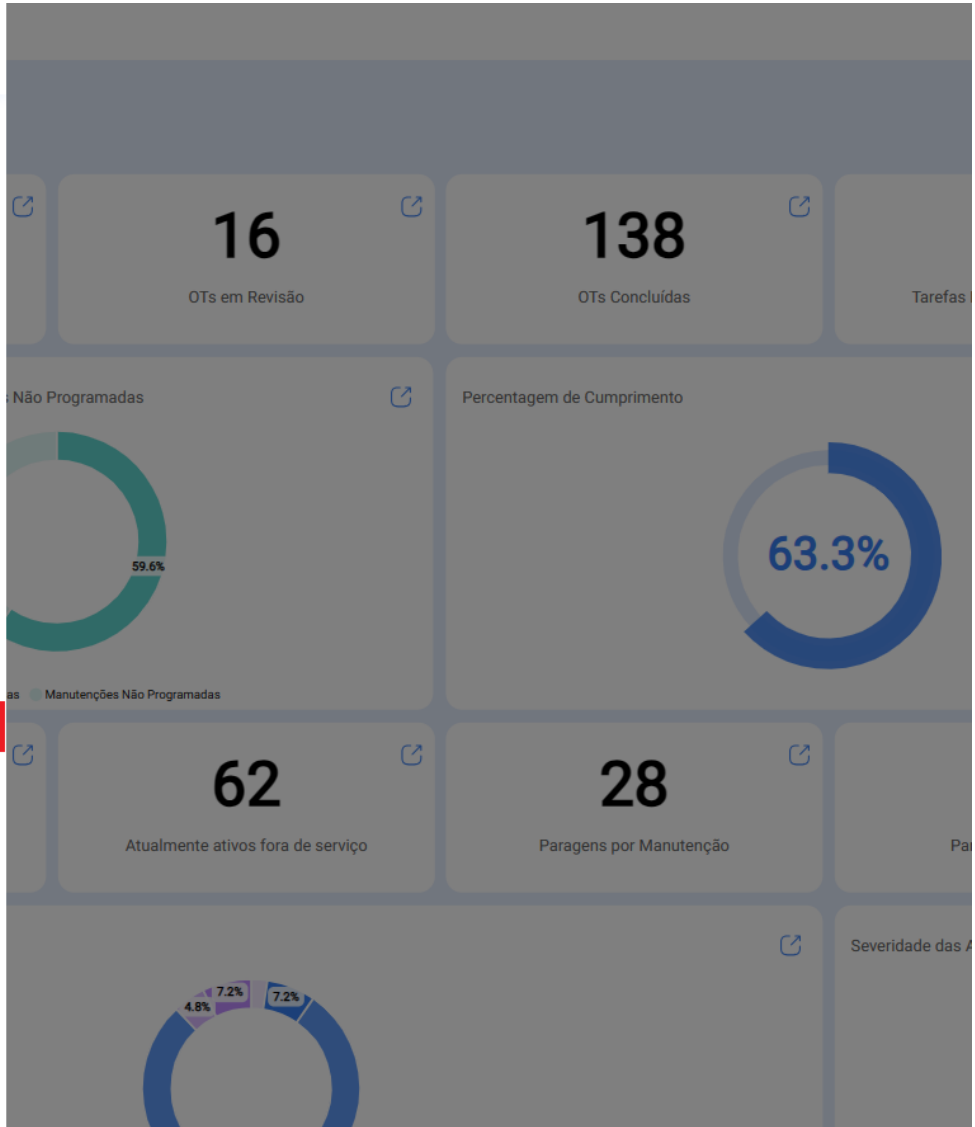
16

OTs em Revisão

138

OTs Concluídas

Tarefas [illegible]

s Não Programadas

59.6%

as Manutenções Não Programadas

Percentagem de Cumprimento

63.3%

62

Atualmente ativos fora de serviço

28

Paragens por Manutenção

Pa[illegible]

7.2%

4.8%

7.2%

Severidade das A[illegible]